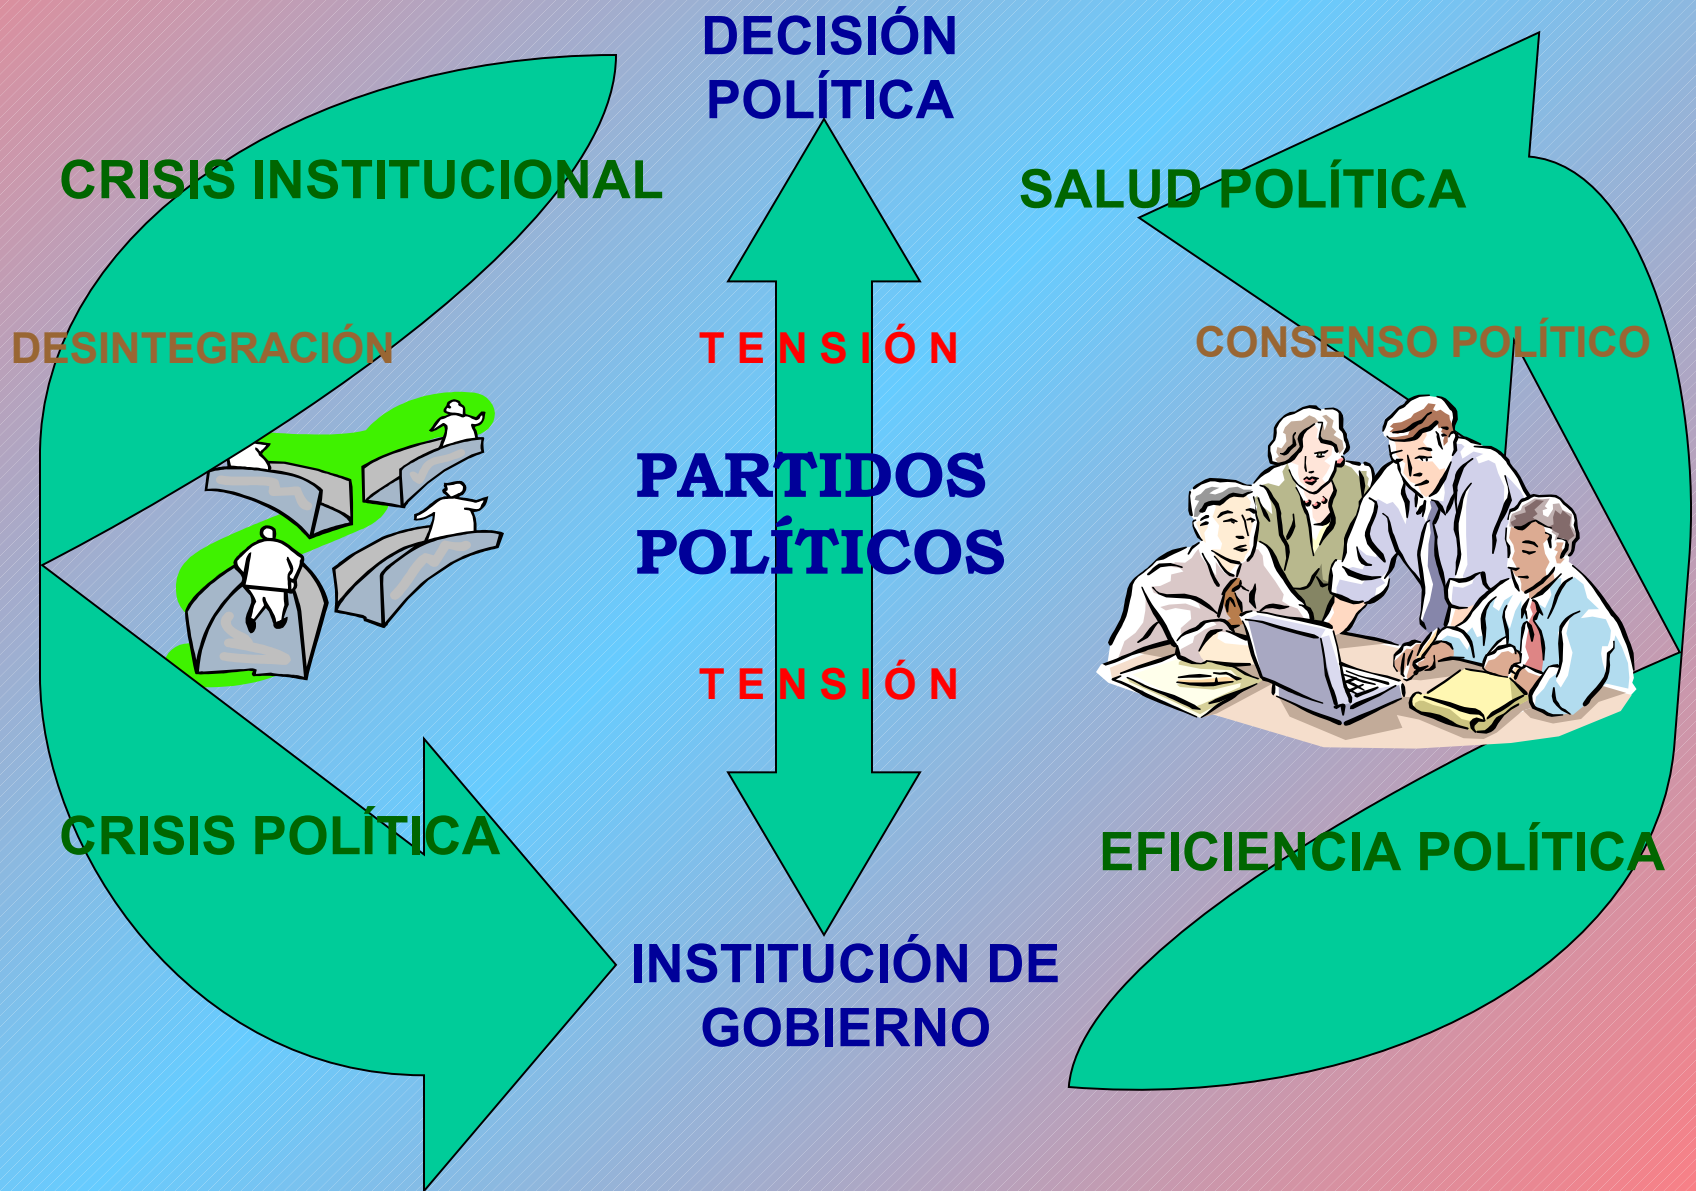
DECISIÓN POLÍTICA

CRISIS INSTITUCIONAL

SALUD POLÍTICA

DESINTEGRACIÓN

T E N S I Ó N

CONSENSO POLÍTICO

PARTIDOS POLÍTICOS

T E N S I Ó N

CRISIS POLÍTICA

EFICIENCIA POLÍTICA

INSTITUCIÓN DE GOBIERNO